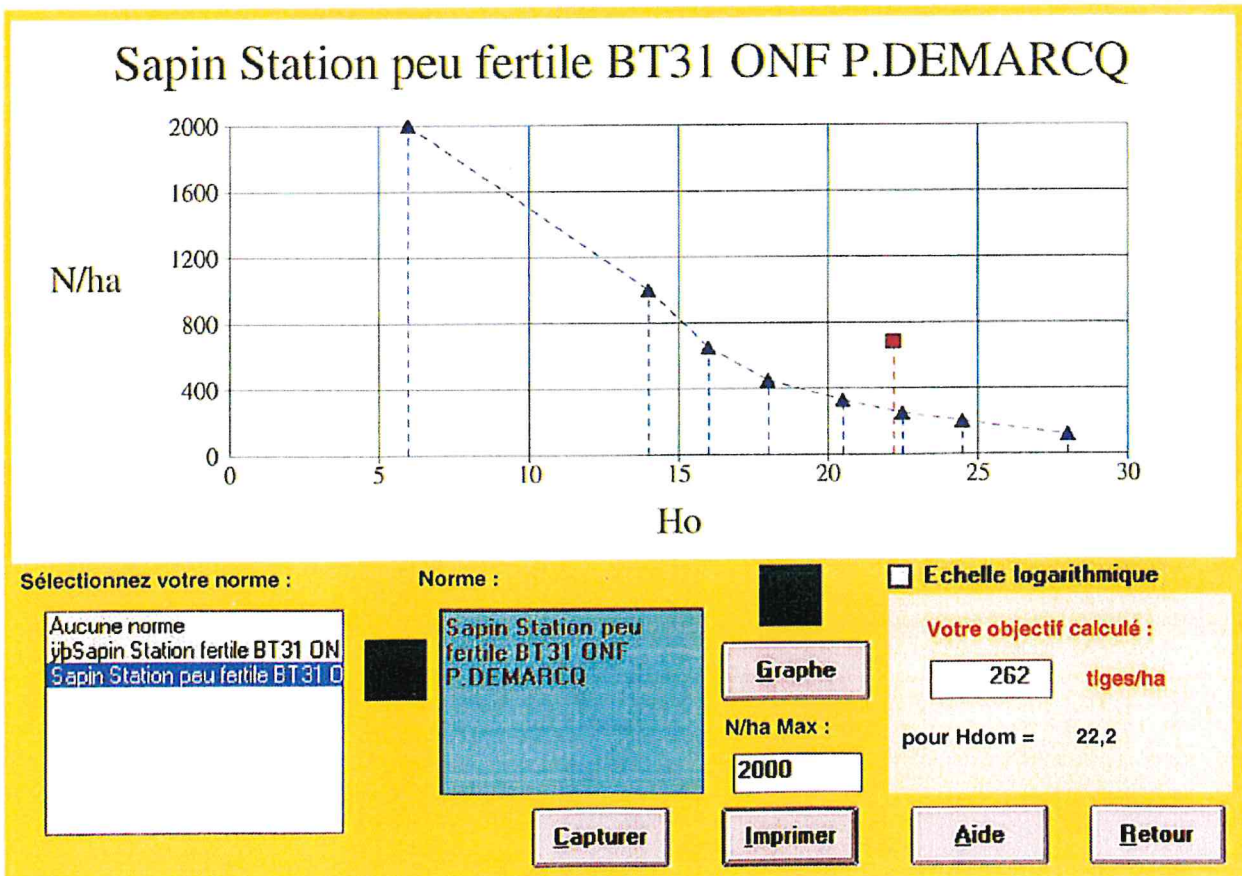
Sapin Station peu fertile BT31 ONF P.DEMARCQ

N/ha

2000
1600
1200
800
400
0

0 5 10 15 20 25 30

Ho

Sélectionnez votre norme :

Aucune norme
ÿþSapin Station fertile BT31 ON
Sapin Station peu fertile BT31 O

Norme :

Sapin Station peu fertile BT31 ONF P.DEMARCQ

Graphe

N/ha Max :

2000

Echelle logarithmique

Votre objectif calculé :

262 tiges/ha

pour Hdom = 22,2

Capturer

Imprimer

Aide

Retour